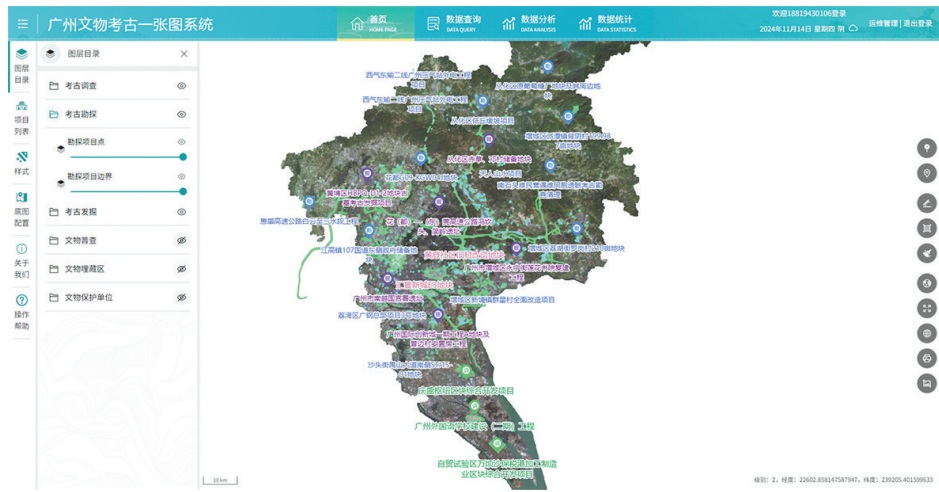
广州文物考古一张图系统

首页 HOME PAGE
数据查询 DATA QUERY
数据分析 DATA ANALYSIS
数据统计 DATA STATISTICS

欢迎18819430106登录
2024年11月14日 星期四
运维管理 | 退出登录

图层目录
项目列表
样式
底图配置
关于我们
操作帮助

图层目录

考古调查
考古勘探
勘探项目点
勘探项目边界
考古发掘
文物普查
文物埋藏区
文物保护单位

西气东输二线广州支干线外电工程项目
西气东输二线广州支干线外电工程项目
从化区温泉镇 地块
从化区城区环境项目
增城区派潭镇
从化区鳌头
天人山
南台灵塘风景遗迹周边建设
花都区
黄埔区
惠阳高速公路
广州市黄埔区
增城区
江高镇107国道
广州市南沙区
番禺区
南沙街
沙头街
广州外国语学校建设（二期）工程
自贸试验区万顷沙
庆盛枢纽区块综合开发项目

10 km
级别：2，经度：22602.858147587947，纬度：239205.401599633